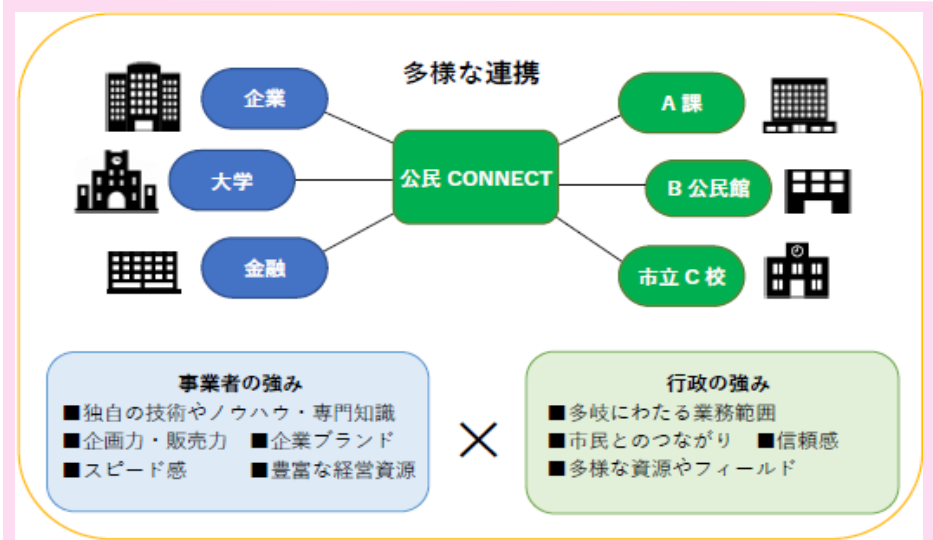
多様な連携

企業

大学

金融

公民 CONNECT

A 課

B 公民館

市立 C 校

事業者の強み
■独自の技術やノウハウ・専門知識
■企画力・販売力　■企業ブランド
■スピード感　■豊富な経営資源

×

行政の強み
■多岐にわたる業務範囲
■市民とのつながり　■信頼感
■多様な資源やフィールド